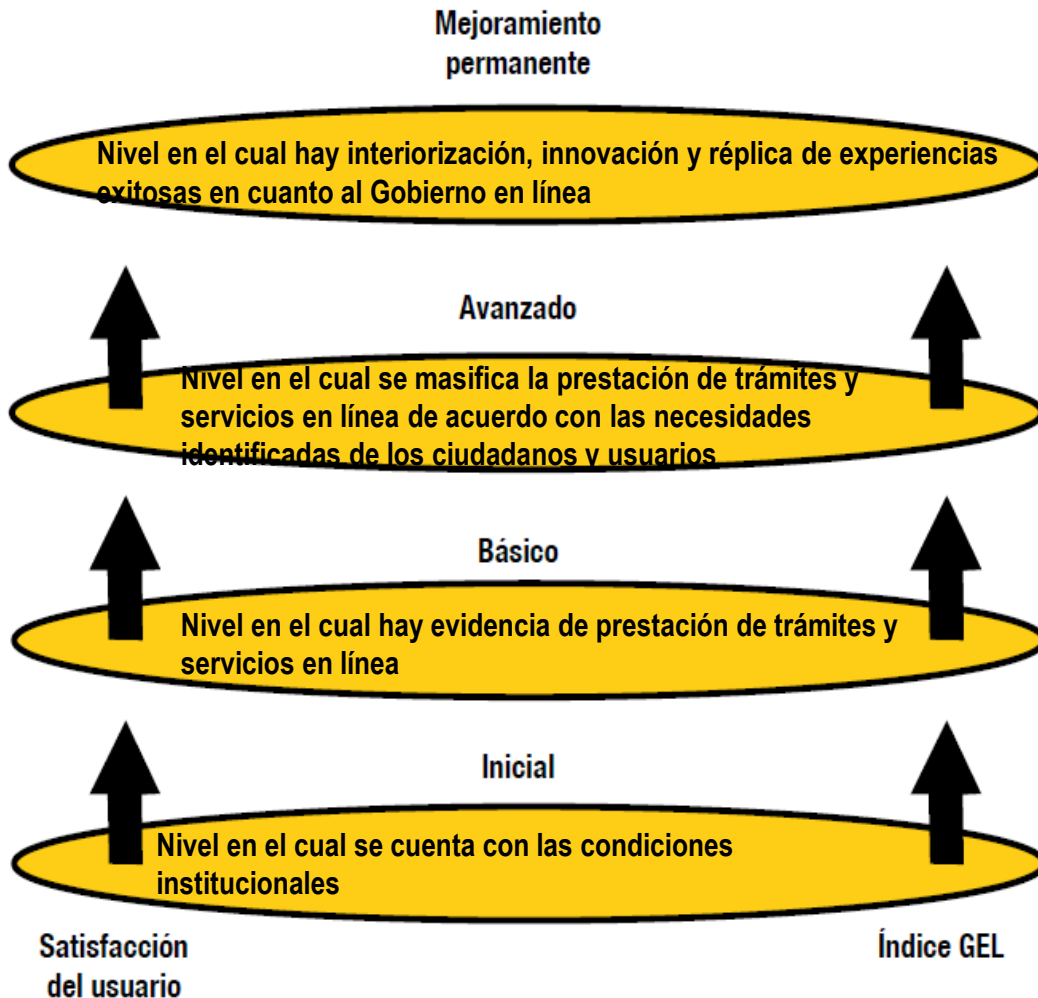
Mejoramiento permanente

Nivel en el cual hay interiorización, innovación y réplica de experiencias exitosas en cuanto al Gobierno en línea

Avanzado

Nivel en el cual se masifica la prestación de trámites y servicios en línea de acuerdo con las necesidades identificadas de los ciudadanos y usuarios

Básico

Nivel en el cual hay evidencia de prestación de trámites y servicios en línea

Inicial

Nivel en el cual se cuenta con las condiciones institucionales

Satisfacción del usuario

Índice GEL